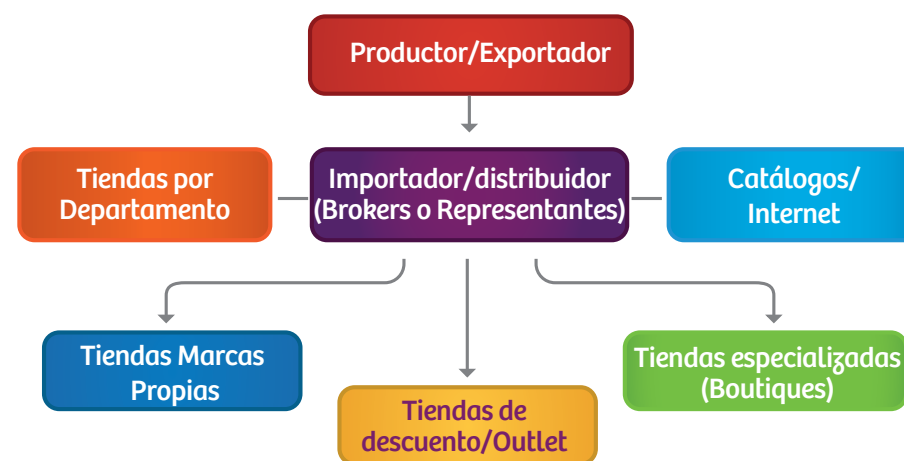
Productor/Exportador

Tiendas por Departamento

Importador/distribuidor (Brokers o Representantes)

Catálogos/ Internet

Tiendas Marcas Propias

Tiendas de descuento/Outlet

Tiendas especializadas (Boutiques)